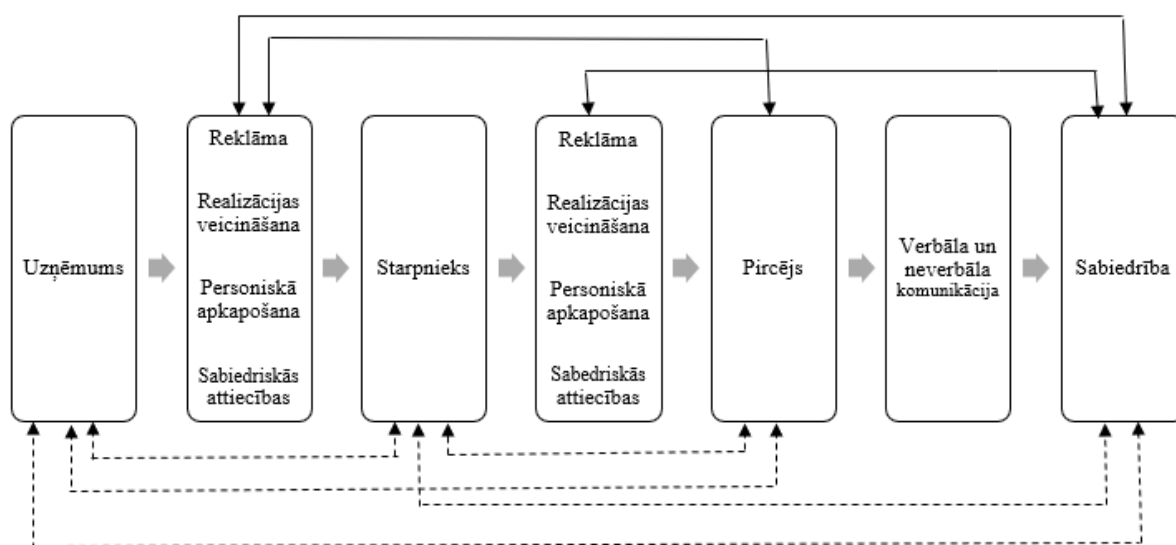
Uzņēmums

Reklāma

Realizācijas veicināšana

Personiskā apkapošana

Sabiedriskās attiecības

Starpnieks

Reklāma

Realizācijas veicināšana

Personiskā apkapošana

Sabedriskās attiecības

Pircējs

Verbāla un neverbāla komunikācija

Sabiedrība